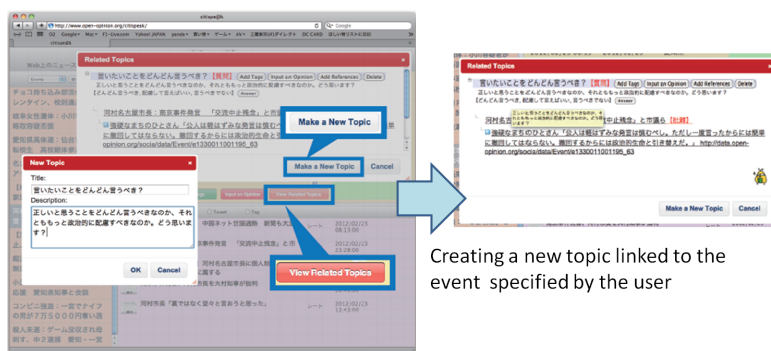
citispeak
http://www.open-opinion.org/citispeak/
Google

Related Topics
言いたいことをどんどん言うべき？【質問】 Add Tags Input an Opinion Add References Delete
正しいと思うことをどんどん言うべきなのか、それともちょっと政治的に配慮すべきなのか。どう思いますか？
河村名古屋市長：南京事件発言 「交流中止残念」と市
Make a New Topic
Make a New Topic Cancel

New Topic
Title:
言いたいことをどんどん言うべき？
Description:
正しいと思うことをどんどん言うべきなのか、それともちょっと政治的に配慮すべきなのか。どう思いますか？
OK Cancel

Input an Opinion View Related Topics
View Related Topics

2012/02/23
2012/02/23
2012/02/23
2012/02/23

Related Topics
言いたいことをどんどん言うべき？【質問】 Add Tags Input an Opinion Add References Delete
正しいと思うことをどんどん言うべきなのか、それともちょっと政治的に配慮すべきなのか。どう思いますか？
河村名古屋市長 中止残念」と市議ら【批難】
強硬なまちのひとさん「公人は軽はずみな発言は慎むべし。ただし一度言ったからには簡単に撤回してはならない。撤回するからには政治的生命をと引き替えだ。」 http://data.open-opinion.org/socia/data/Event/e1330011001195_63
Make a New Topic Cancel

Creating a new topic linked to the event specified by the user